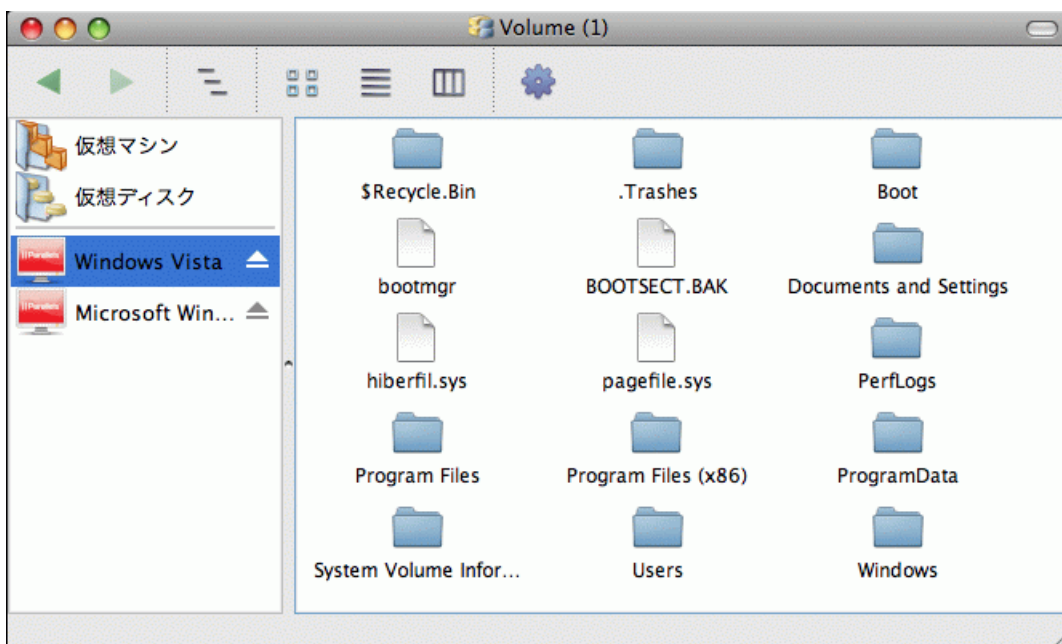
Volume (1)

仮想マシン
仮想ディスク
Windows Vista
Microsoft Win...

$Recycle.Bin
.Trashes
Boot
bootmgr
BOOTSECT.BAK
Documents and Settings
hiberfil.sys
pagefile.sys
PerfLogs
Program Files
Program Files (x86)
ProgramData
System Volume Infor...
Users
Windows